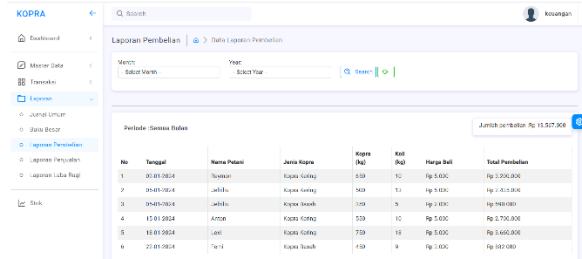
KOPRA

Q Search

keuangan

Dashboard

Master Data

Transaksi

Laporan

Jurnal Umum

Buku Besar

Laporan Pembelian

Laporan Penjualan

Laporan Laba Rugi

Stok

Laporan Pembelian | Data Laporan Pembelian

Month: Select Month

Year: Select Year

Search

Periode : Semua Bulan

Jumlah pembelian: Rp 15.507.000

| No | Tanggal | Nama Petani | Jenis Kopra | Kopra (kg) | Koli (kg) | Harga Beli | Total Pembelian |
|---|---|---|---|---|---|---|---|
| 1 | 03-01-2024 | Suman | Kopra Kering | 650 | 10 | Rp 5.000 | Rp 3.250.000 |
| 2 | 05-01-2024 | Lebila | Kopra Kering | 500 | 10 | Rp 5.000 | Rp 2.455.000 |
| 3 | 05-01-2024 | Lebila | Kopra Basah | 250 | 5 | Rp 3.000 | Rp 960.000 |
| 4 | 15-01-2024 | Anton | Kopra Kering | 500 | 10 | Rp 5.000 | Rp 2.700.000 |
| 5 | 15-01-2024 | Lodi | Kopra Kering | 750 | 15 | Rp 5.000 | Rp 3.660.000 |
| 6 | 23-01-2024 | Ferti | Kopra Basah | 450 | 9 | Rp 3.000 | Rp 582.000 |